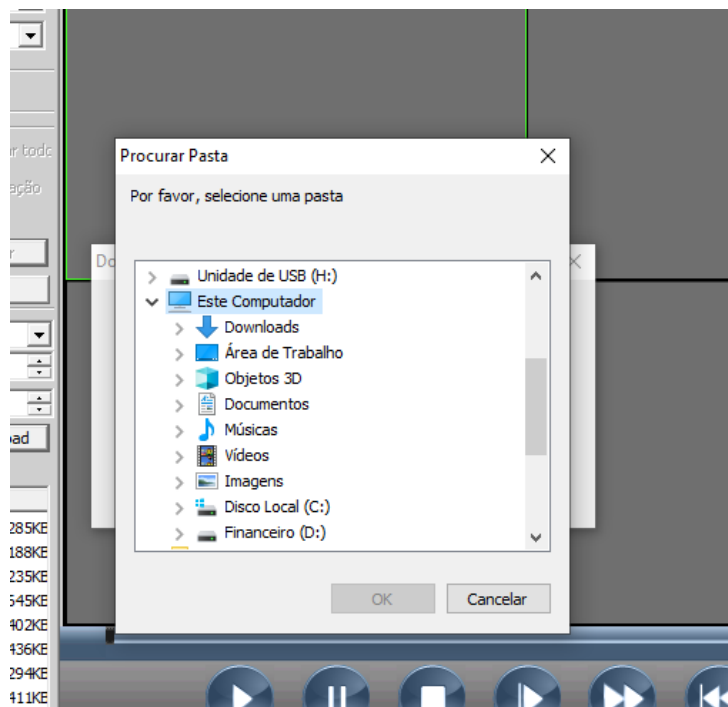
r todo
ação
r
oad
285KB
188KB
235KB
545KB
402KB
436KB
294KB
411KB

Do

Procurar Pasta
Por favor, selecione uma pasta
Unidade de USB (H:)
Este Computador
Downloads
Área de Trabalho
Objetos 3D
Documentos
Músicas
Vídeos
Imagens
Disco Local (C:)
Financeiro (D:)
OK
Cancelar